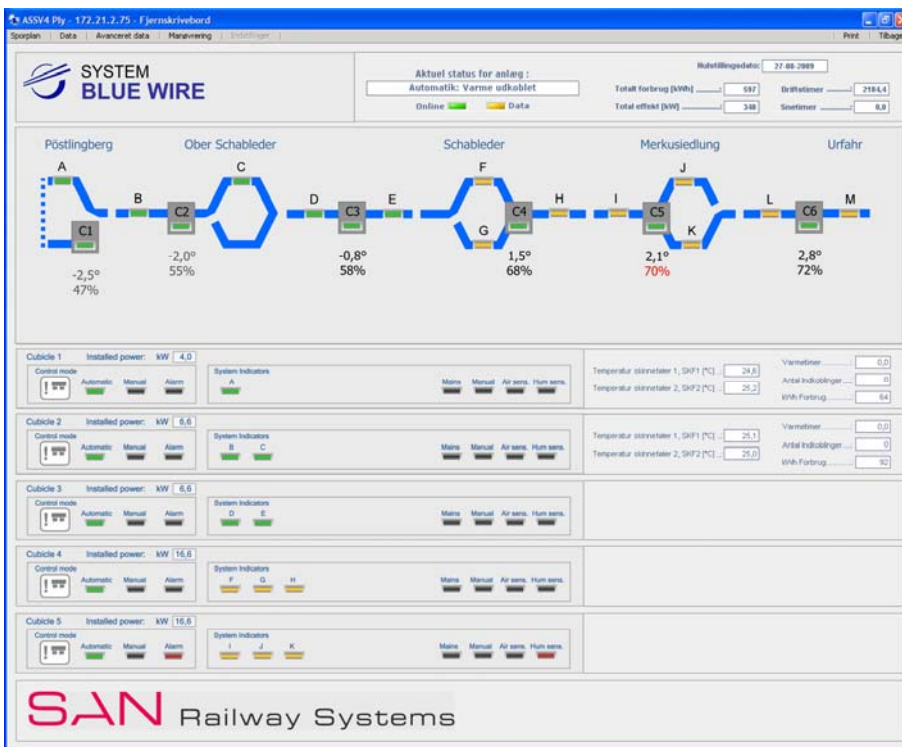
ASSV4 Ply - 172.21.2.75 - Fjernskrivebord

Sporplan | Data | Avanceret data | Manøvrering | Indstillinger

Print | Tilbage

SYSTEM
BLUE WIRE

Aktuel status for anlæg :
Automatik: Varme udkoblet
Online Data

Nulstillingsdato: 27-08-2009
Totalt forbrug [kWh] 597
Total effekt [kW] 348
Driftstimer 2184,4
Snetimer 0,0

Pöstlingberg
Ober Schableder
Schableder
Merkusiedlung
Urfahr

A
B
C
D
E
F
G
H
I
J
K
L
M
C1
C2
C3
C4
C5
C6

-2,5°
47%
-2,0°
55%
-0,8°
58%
1,5°
68%
2,1°
70%
2,8°
72%

Cubicle 1 Installed power: kW 4,0
Control mode
Automatic Manual Alarm
System Indicators
A
Mains Manual Air sens. Hum sens.
Temperatur skinneføler 1, SKF1 [°C] 24,6
Temperatur skinneføler 2, SKF2 [°C] 25,2
Varmetimer 0,0
Antal indkoblinger 0
kWh Forbrug 64

Cubicle 2 Installed power: kW 6,6
Control mode
Automatic Manual Alarm
System Indicators
B C
Mains Manual Air sens. Hum sens.
Temperatur skinnefoler 1, SKF1 [°C] 25,1
Temperatur skinnefoler 2, SKF2 [°C] 25,0
Varmetimer 0,0
Antal indkoblinger 0
kWh Forbrug 92

Cubicle 3 Installed power: kW 6,6
Control mode
Automatic Manual Alarm
System Indicators
D E
Mains Manual Air sens. Hum sens.

Cubicle 4 Installed power: kW 16,6
Control mode
Automatic Manual Alarm
System Indicators
F G H
Mains Manual Air sens. Hum sens.

Cubicle 5 Installed power: kW 16,6
Control mode
Automatic Manual Alarm
System Indicators
I J K
Mains Manual Air sens. Hum sens.

SAN Railway Systems